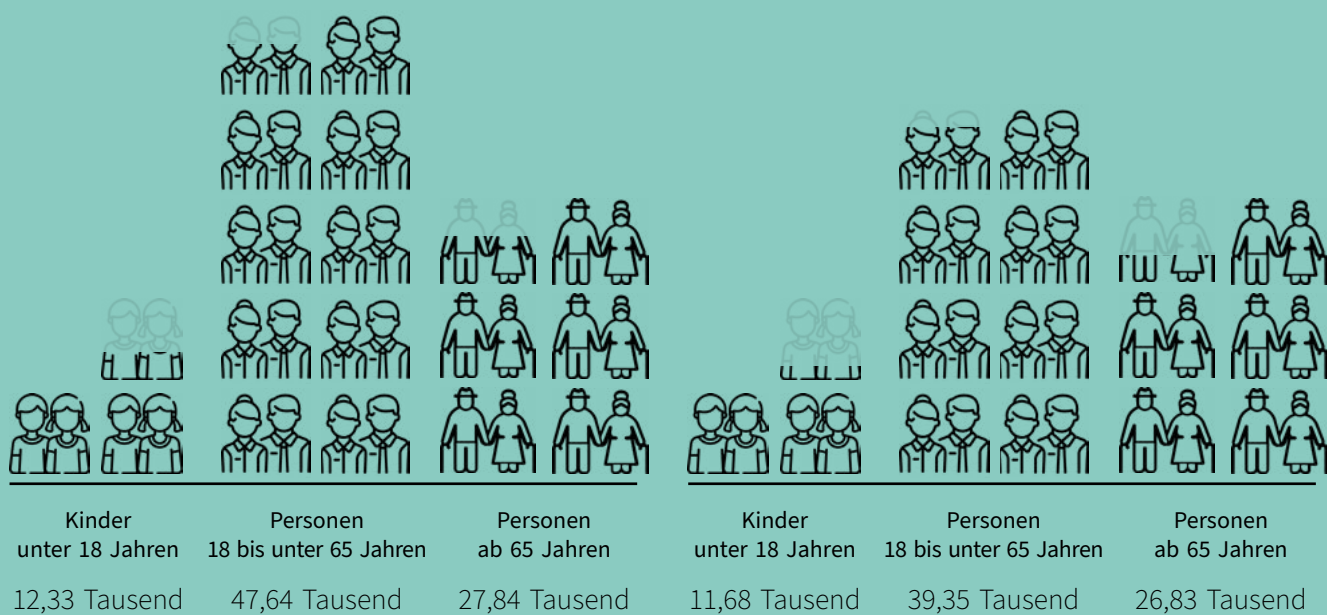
Kinder unter 18 Jahren
12,33 Tausend

Personen 18 bis unter 65 Jahren
47,64 Tausend

Personen ab 65 Jahren
27,84 Tausend

Kinder unter 18 Jahren
11,68 Tausend

Personen 18 bis unter 65 Jahren
39,35 Tausend

Personen ab 65 Jahren
26,83 Tausend